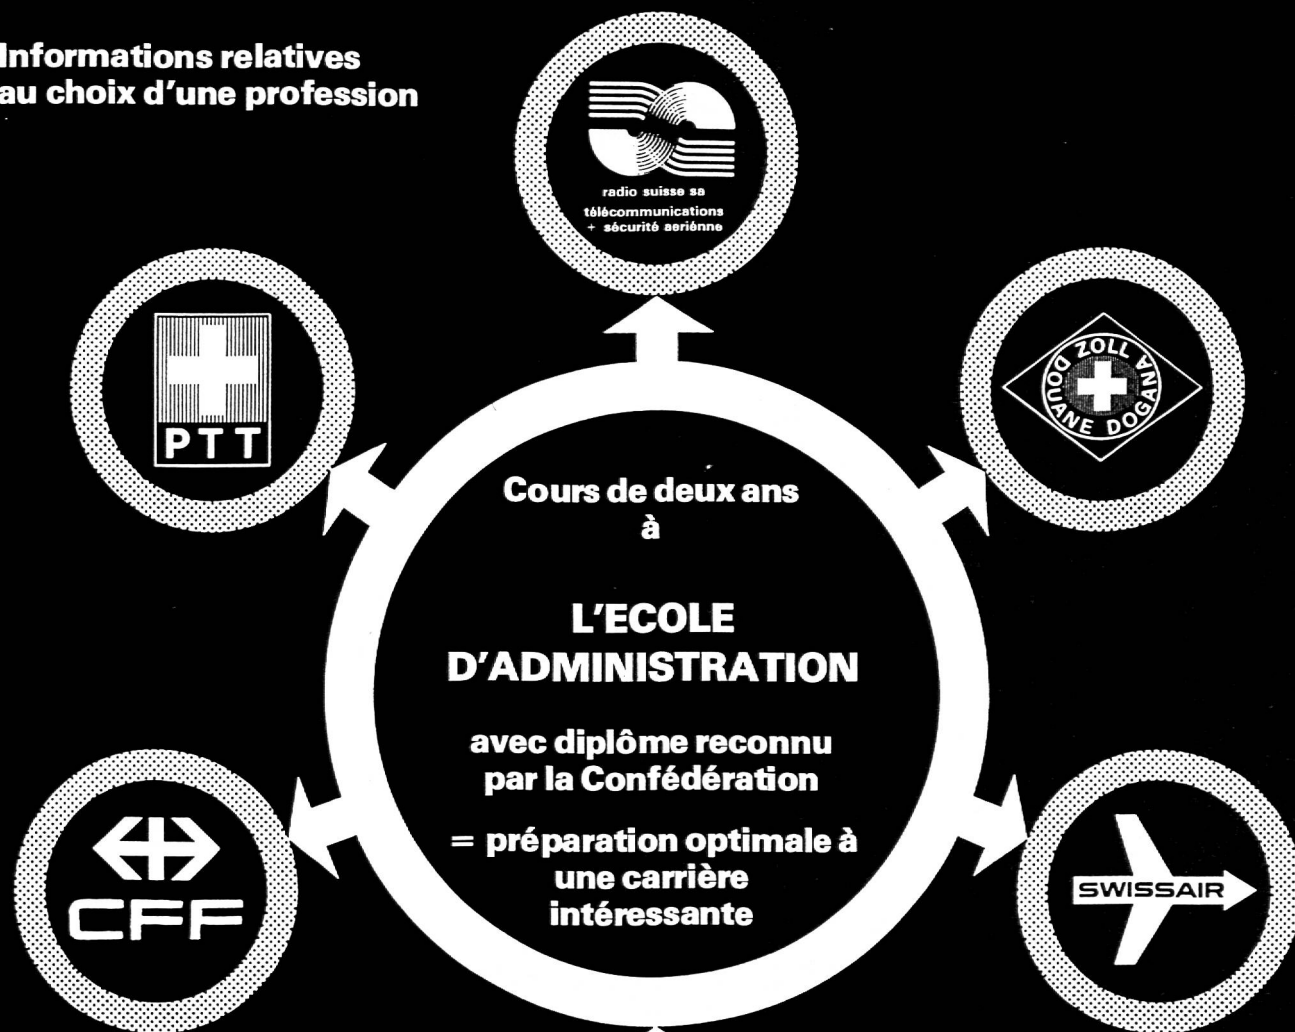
Informations relatives au choix d'une profession

radio suisse sa
télécommunications
+ sécurité aeriénne

PTT

ZOLL DOUANE DOGANA

Cours de deux ans à

L'ECOLE D'ADMINISTRATION

avec diplôme reconnu par la Confédération

= préparation optimale à une carrière intéressante

CFF

SWISSAIR